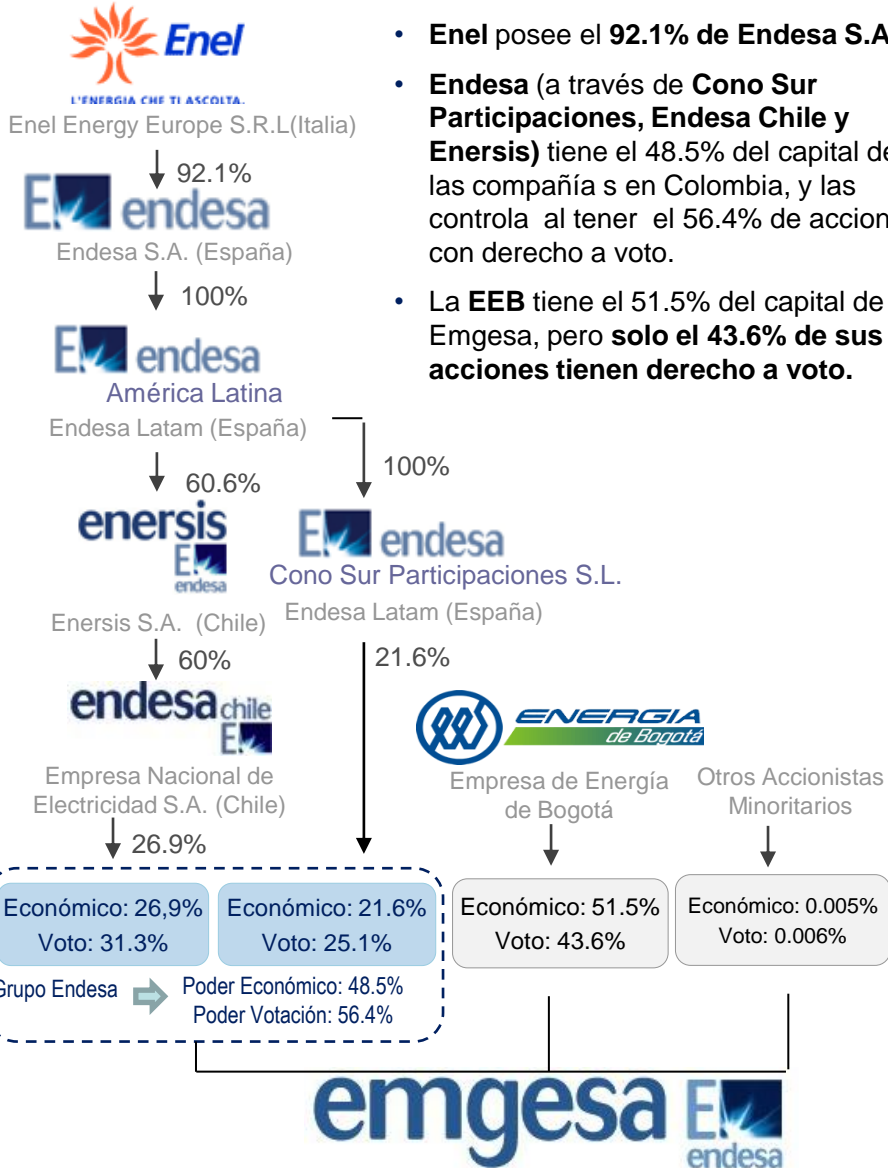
Enel
L'ENERGIA CHE TI ASCOLTA.
Enel Energy Europe S.R.L(Italia)

92.1%

endesa
Endesa S.A. (España)

100%

endesa
América Latina
Endesa Latam (España)

60.6%

100%

enersis
endesa

endesa
Cono Sur Participaciones S.L.
Endesa Latam (España)

Enersis S.A. (Chile)

60%

21.6%

endesa chile

Empresa Nacional de Electricidad S.A. (Chile)

26.9%

ENERGIA de Bogotá
Empresa de Energía de Bogotá

Otros Accionistas Minoritarios

Económico: 26,9%
Voto: 31.3%

Económico: 21.6%
Voto: 25.1%

Económico: 51.5%
Voto: 43.6%

Económico: 0.005%
Voto: 0.006%

Grupo Endesa

Poder Económico: 48.5%
Poder Votación: 56.4%

emgesa
endesa

• **Enel** posee el **92.1% de Endesa S.A**

• **Endesa** (a través de **Cono Sur Participaciones, Endesa Chile y Enersis)** tiene el 48.5% del capital de las compañía s en Colombia, y las controla al tener el 56.4% de accion con derecho a voto.

• La **EEB** tiene el 51.5% del capital de Emgesa, pero **solo el 43.6% de sus acciones tienen derecho a voto.**